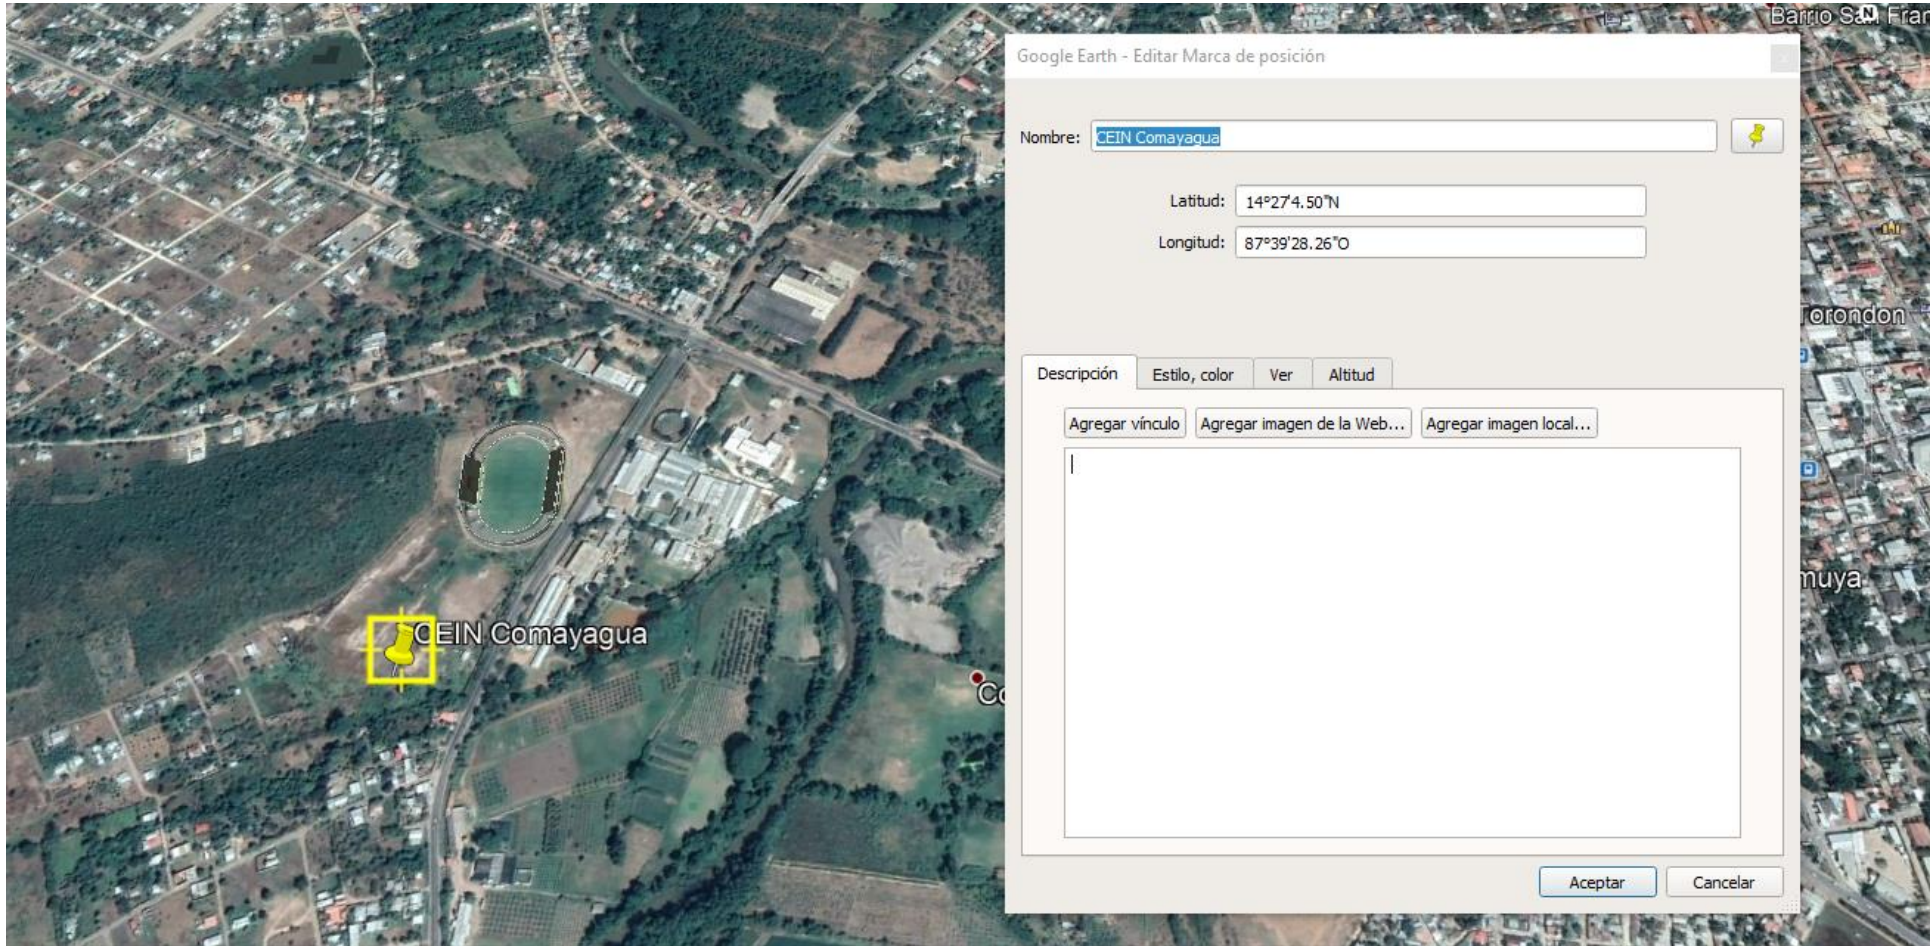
Barrio San Fran

Google Earth - Editar Marca de posición

Nombre: CEIN Comayagua

Latitud: 14°27'4.50"N

Longitud: 87°39'28.26"O

Descripción | Estilo, color | Ver | Altitud

Agregar vínculo | Agregar imagen de la Web... | Agregar imagen local...

Aceptar | Cancelar

orondon

muya

CEIN Comayagua

Co